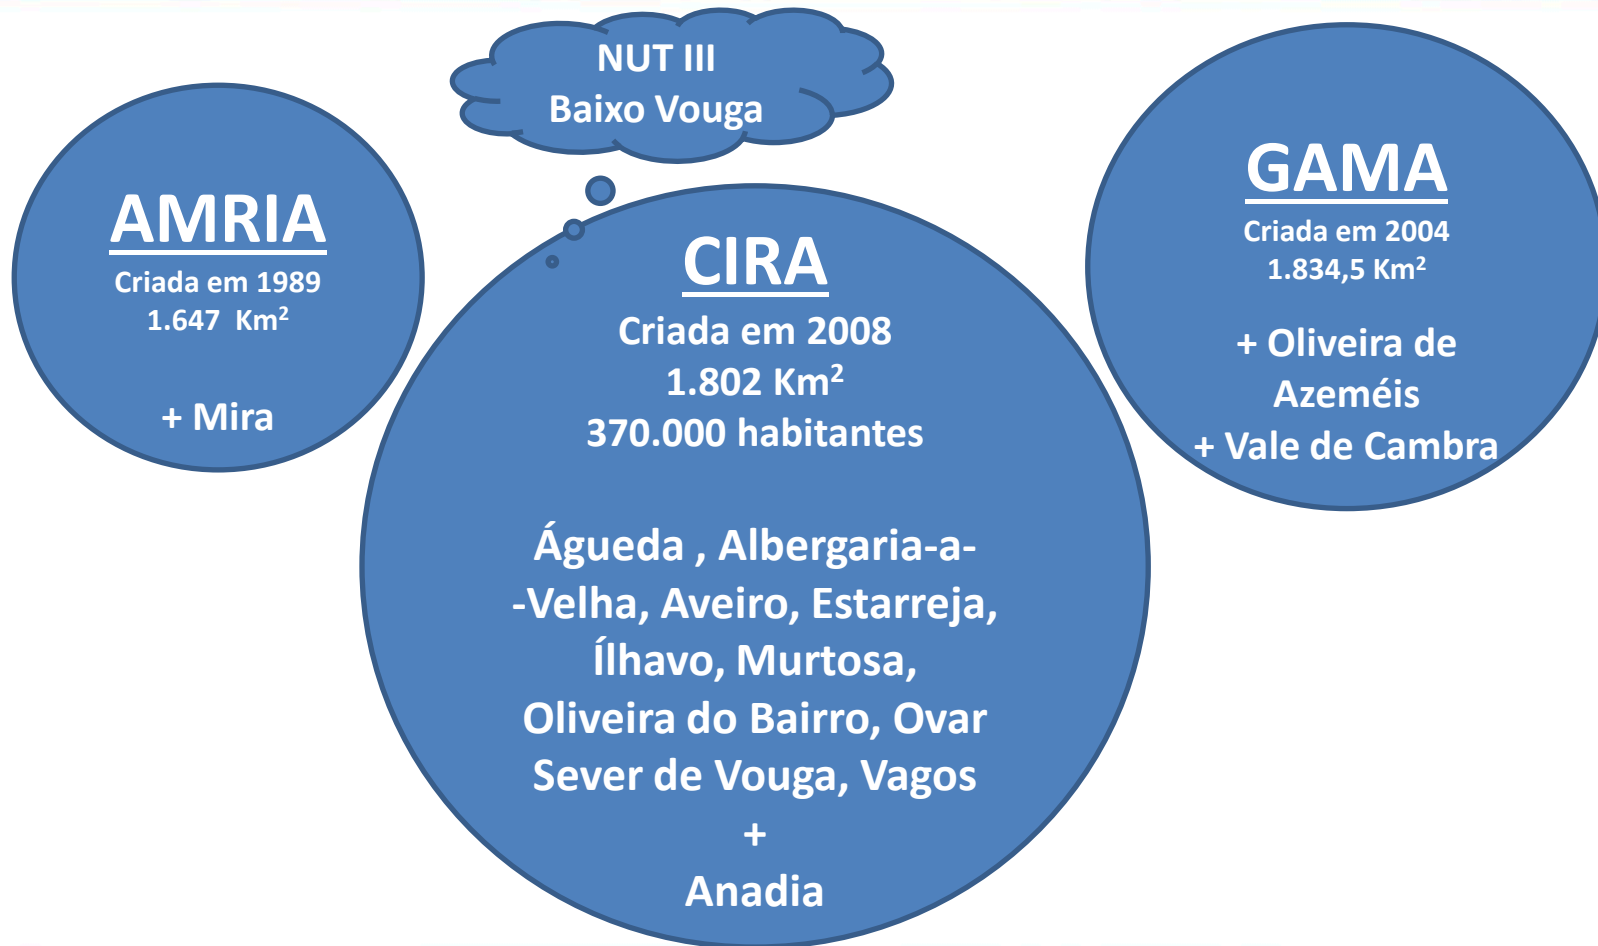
NUT III
Baixo Vouga

AMRIA
Criada em 1989
1.647 Km$^2$

+ Mira

CIRA
Criada em 2008
1.802 Km$^2$
370.000 habitantes

Águeda , Albergaria-a--Velha, Aveiro, Estarreja, Ílhavo, Murtosa, Oliveira do Bairro, Ovar Sever de Vouga, Vagos
+
Anadia

GAMA
Criada em 2004
1.834,5 Km$^2$

+ Oliveira de Azeméis
+ Vale de Cambra